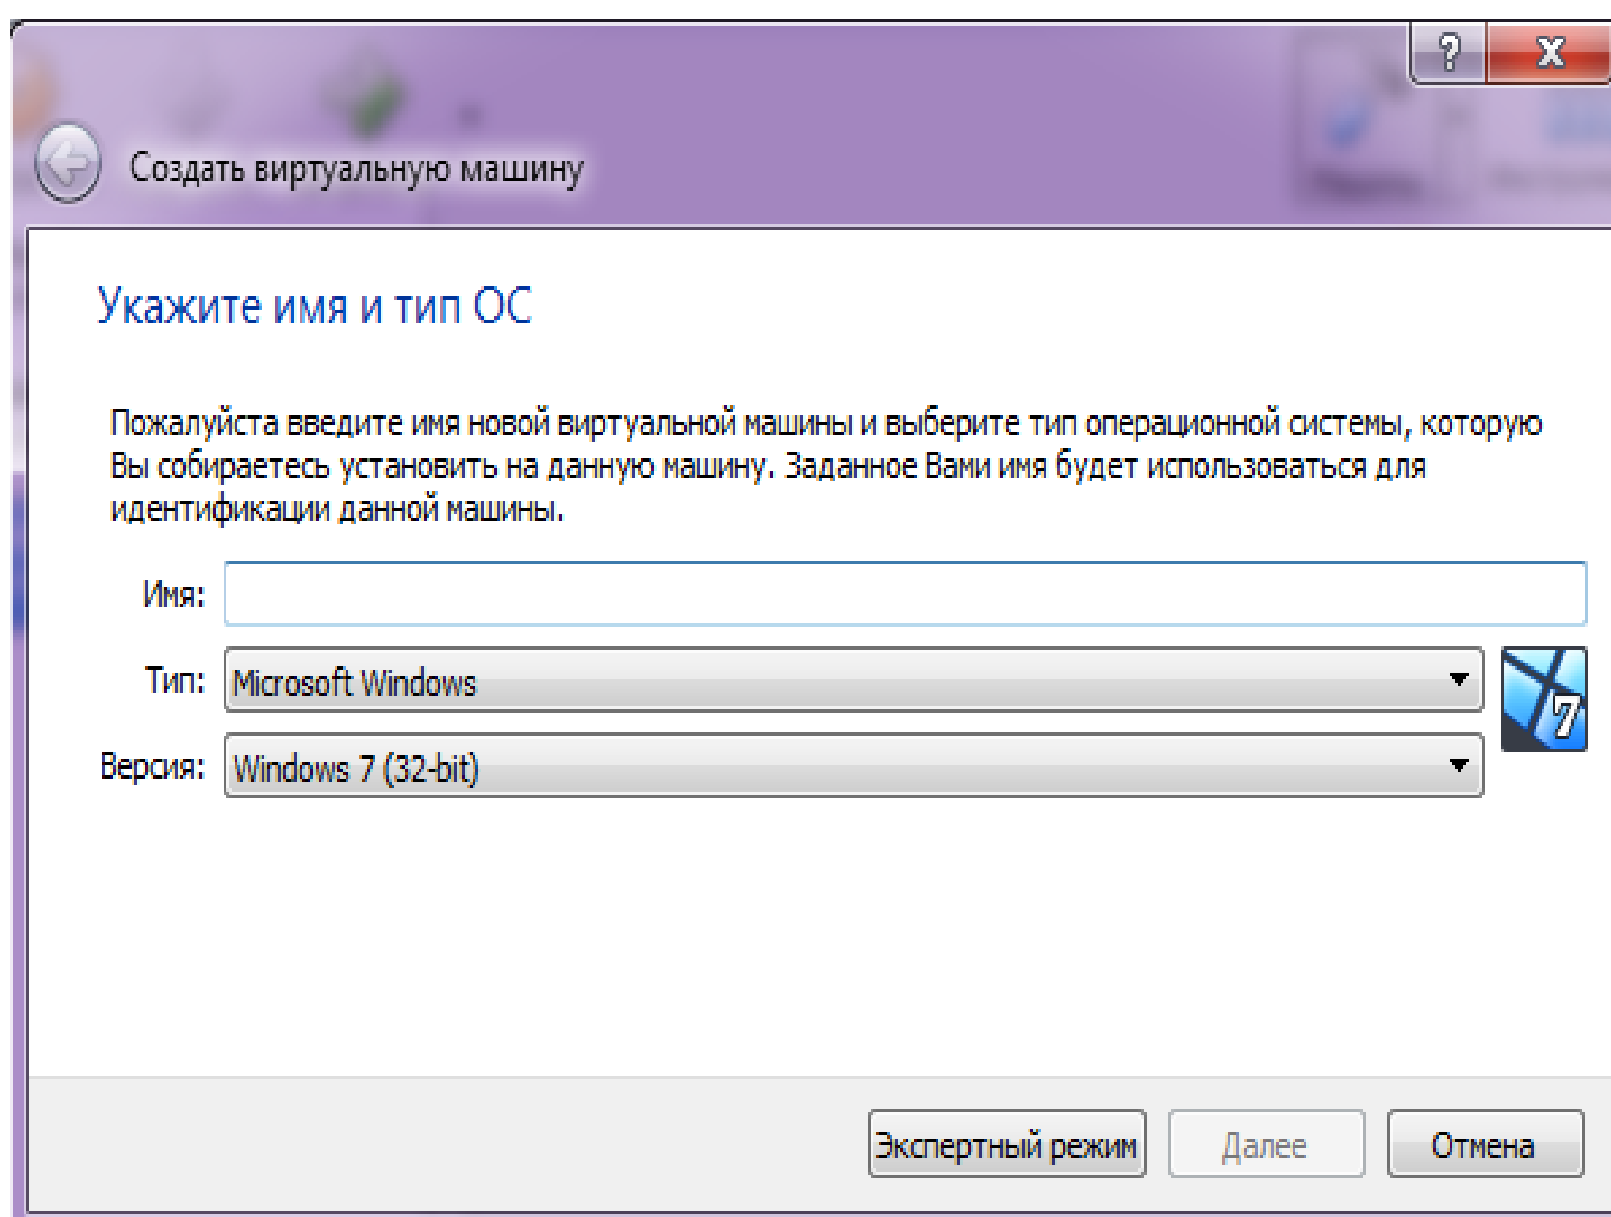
?
X

Создать виртуальную машину

Укажите имя и тип ОС

Пожалуйста введите имя новой виртуальной машины и выберите тип операционной системы, которую Вы собираетесь установить на данную машину. Заданное Вами имя будет использоваться для идентификации данной машины.

Имя:

Тип: Microsoft Windows

Версия: Windows 7 (32-bit)

7

Экспертный режим
Далее
Отмена